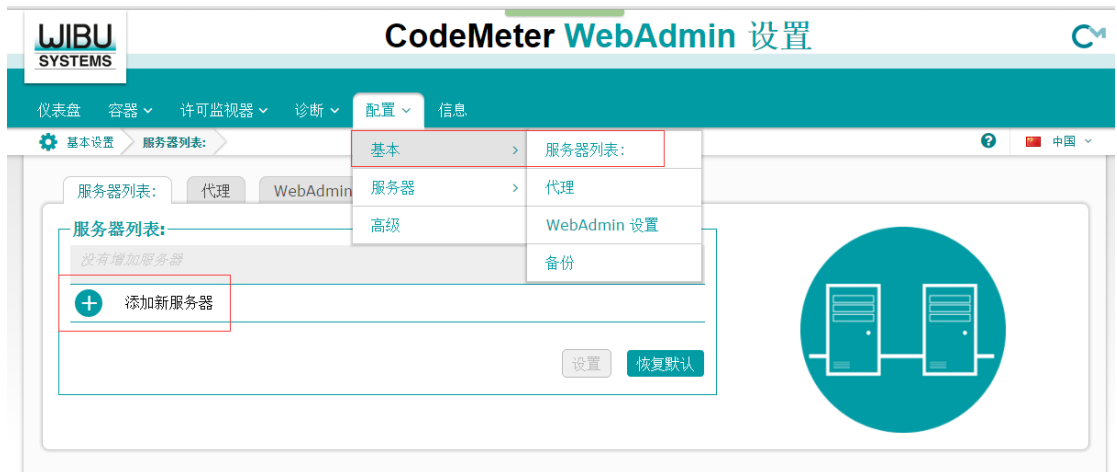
WIBU SYSTEMS

CodeMeter WebAdmin 设置

CM

仪表盘 容器 许可监视器 诊断 配置 信息

基本设置 服务器列表:

中国

基本
服务器
高级

服务器列表:
代理
WebAdmin 设置
备份

服务器列表: 代理 WebAdmin

服务器列表:

没有增加服务器

添加新服务器

设置 恢复默认